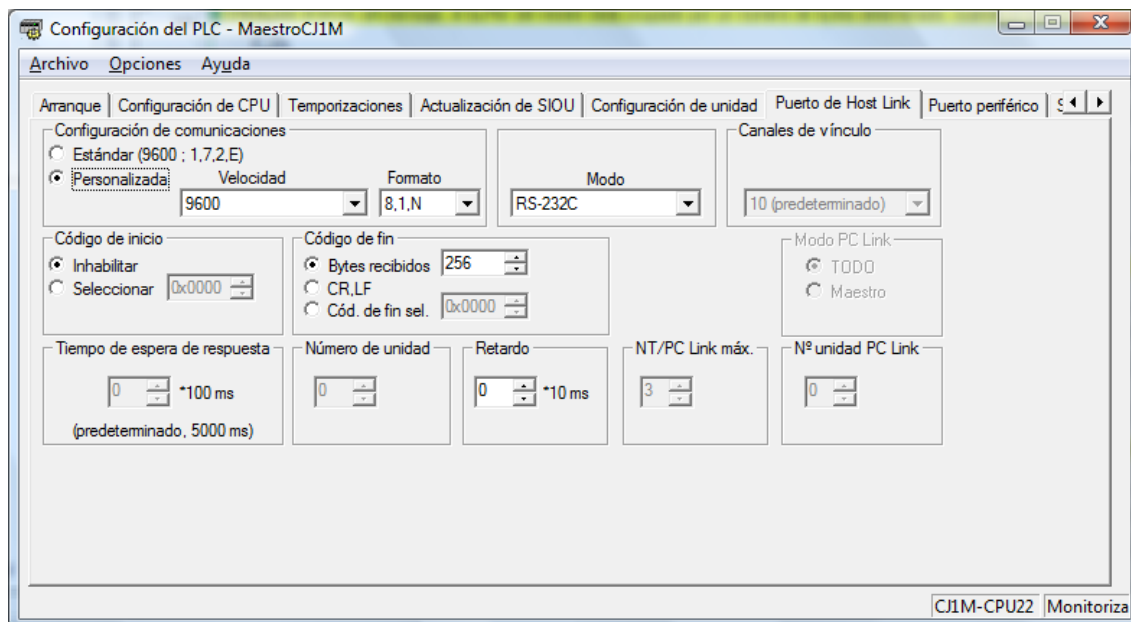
Configuración del PLC - MaestroCJ1M

Archivo Opciones Ayuda

Arranque | Configuración de CPU | Temporizaciones | Actualización de SIOU | Configuración de unidad | Puerto de Host Link | Puerto periférico | S

Configuración de comunicaciones
Estándar (9600 ; 1,7,2,E)
Personalizada
Velocidad
9600
Formato
8,1,N

Modo
RS-232C

Canales de vínculo
10 (predeterminado)

Código de inicio
Inhabilitar
Seleccionar 0x0000

Código de fin
Bytes recibidos 256
CR,LF
Cód. de fin sel. 0x0000

Modo PC Link
TODO
Maestro

Tiempo de espera de respuesta
0 *100 ms
(predeterminado, 5000 ms)

Número de unidad
0

Retardo
0 *10 ms

NT/PC Link máx.
3

Nº unidad PC Link
0

CJ1M-CPU22 Monitoriza